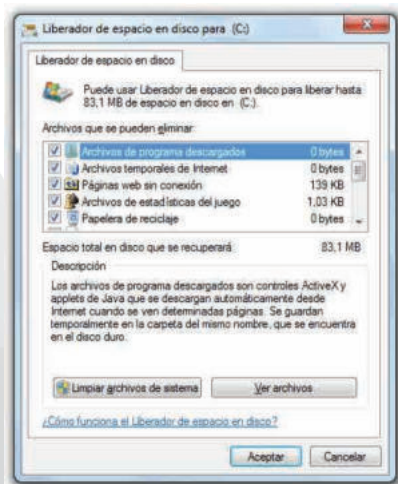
Liberador de espacio en disco para (C:)

Liberador de espacio en disco

Puede usar Liberador de espacio en disco para liberar hasta 83,1 MB de espacio en disco en (C:).

Archivos que se pueden eliminar:

| | | |
|---|---|---|
| ☑ | Archivos de programa descargados | 0 bytes |
| ☑ | Archivos temporales de Internet | 0 bytes |
| ☑ | Páginas web sin conexión | 139 KB |
| ☑ | Archivos de estadísticas del juego | 1,03 KB |
| ☑ | Papelera de reciclaje | 0 bytes |

Espacio total en disco que se recuperará: 83,1 MB

Descripción

Los archivos de programa descargados son controles ActiveX y applets de Java que se descargan automáticamente desde Internet cuando se ven determinadas páginas. Se guardan temporalmente en la carpeta del mismo nombre, que se encuentra en el disco duro.

Limpiar archivos de sistema

Ver archivos

¿Cómo funciona el Liberador de espacio en disco?

Aceptar

Cancelar